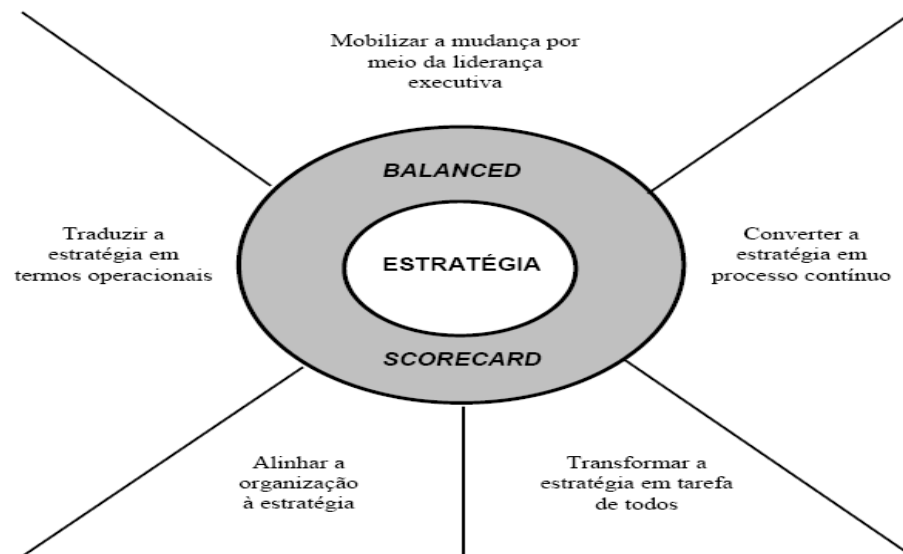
Mobilizar a mudança por meio da liderança executiva

BALANCED

Traduzir a estratégia em termos operacionais

ESTRATÉGIA

Converter a estratégia em processo contínuo

SCORECARD

Alinhar a organização à estratégia

Transformar a estratégia em tarefa de todos